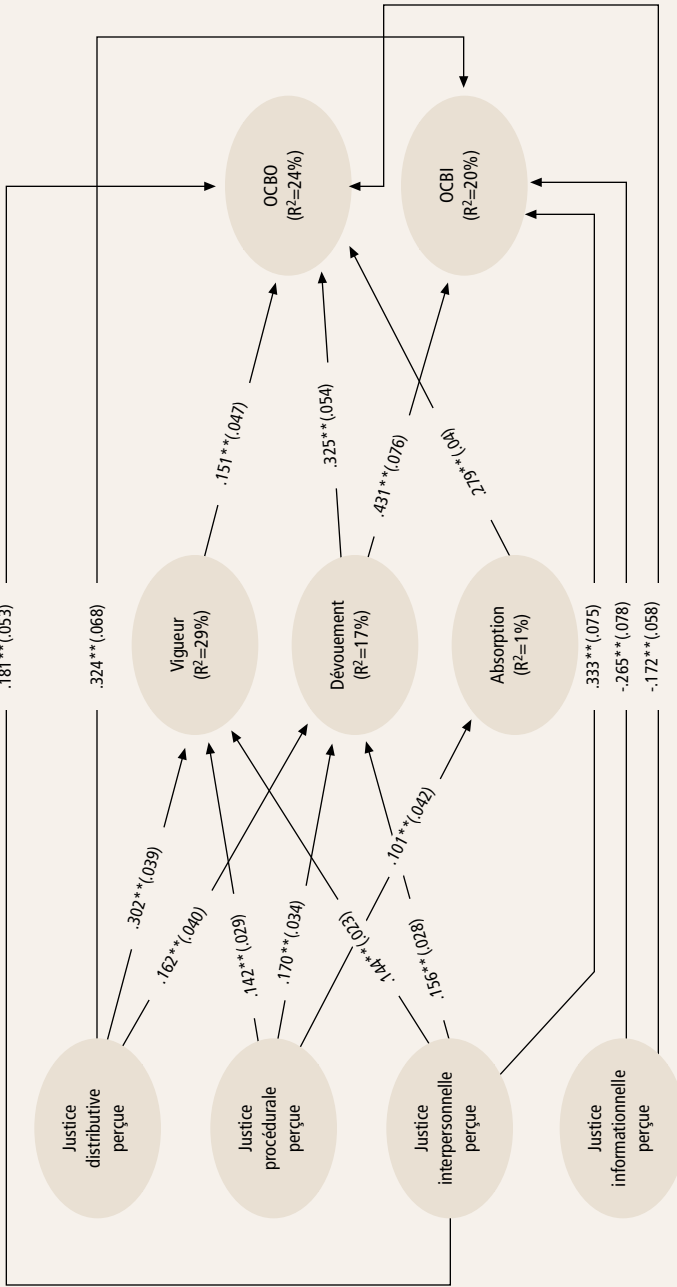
Justice distributive perçue

Justice procédurale perçue

Justice interpersonnelle perçue

Justice informationnelle perçue

.302**(.039)

.162**(.040)

.142**(.029)

.170**(.034)

.144**(.023)

.156**(.028)

.101**(.042)

Vigueur ($R^2$=29%)

Dévouement ($R^2$=17%)

Absorption ($R^2$=1%)

.181**(.053)

.324**(.068)

.333**(.075)

-.265**(.078)

-.172**(.058)

.151**(.047)

.325**(.054)

.431**(.076)

.279**(.04)

OCBO ($R^2$=24%)

OCBI ($R^2$=20%)